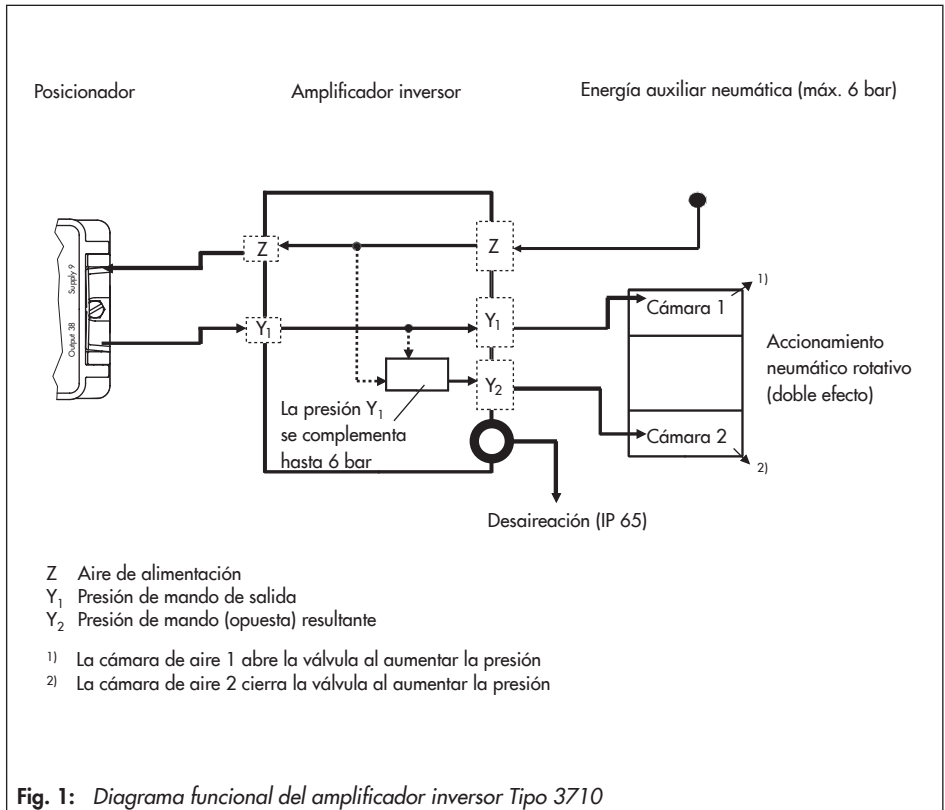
Posicionador

Amplificador inversor

Energía auxiliar neumática (máx. 6 bar)

Supply 9

Output 38

Z

Z

$Y_1$

$Y_1$

$Y_2$

La presión $Y_1$ se complementa hasta 6 bar

1)

Cámara 1

Accionamiento neumático rotativo (doble efecto)

Cámara 2

2)

Desaireación (IP 65)

Z Aire de alimentación
$Y_1$ Presión de mando de salida
$Y_2$ Presión de mando (opuesta) resultante

1) La cámara de aire 1 abre la válvula al aumentar la presión
2) La cámara de aire 2 cierra la válvula al aumentar la presión

Fig. 1: Diagrama funcional del amplificador inversor Tipo 3710